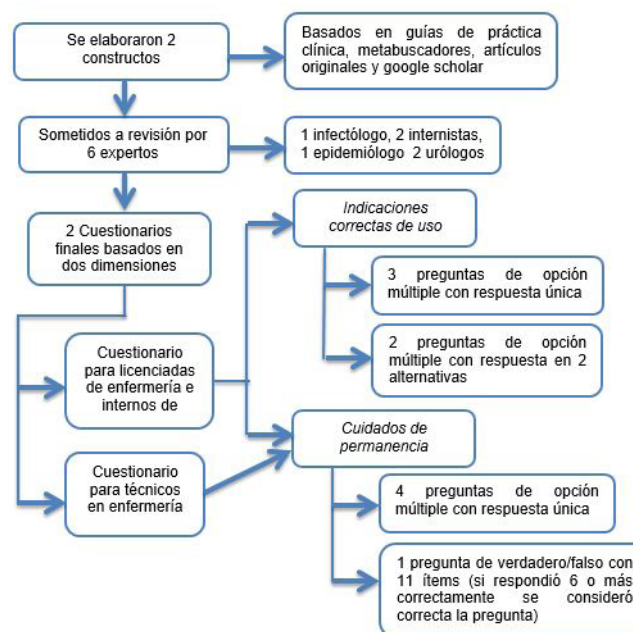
Se elaboraron 2 constructos

Basados en guías de práctica clínica, metabuscadores, artículos originales y google scholar

Sometidos a revisión por 6 expertos

1 infectólogo, 2 internistas, 1 epidemiólogo 2 urólogos

2 Cuestionarios finales basados en dos dimensiones

Indicaciones correctas de uso

3 preguntas de opción múltiple con respuesta única

2 preguntas de opción múltiple con respuesta en 2 alternativas

Cuestionario para licenciadas de enfermería e internos de

Cuidados de permanencia

Cuestionario para técnicos en enfermería

4 preguntas de opción múltiple con respuesta única

1 pregunta de verdadero/falso con 11 ítems (si respondió 6 o más correctamente se consideró correcta la pregunta)